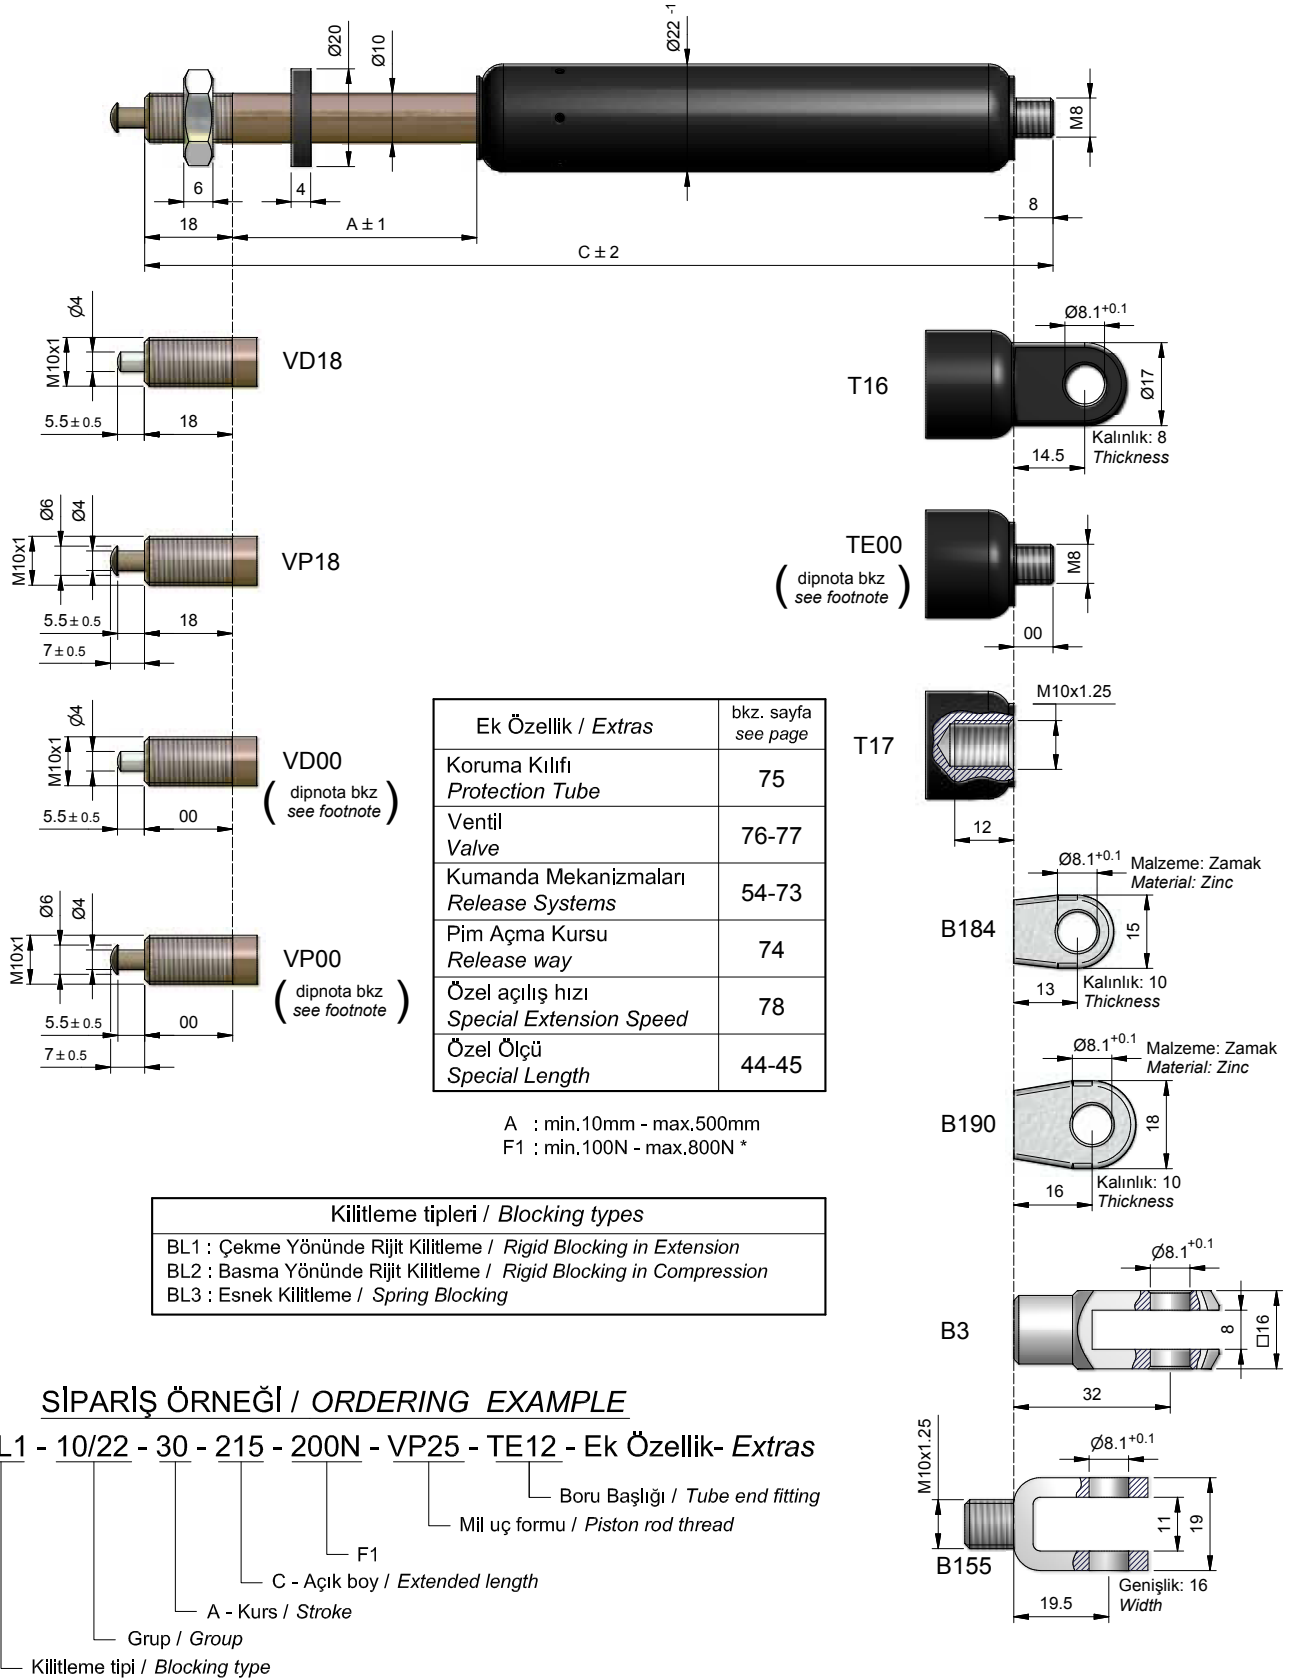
Ø20 Ø10 Ø22 $^{-1}$

M8

6 4

18 A ± 1

8

C ± 2

Ø4
M10x1
VD18
5.5 ± 0.5 18

Ø6 Ø4
M10x1
VP18
5.5 ± 0.5 18
7 ± 0.5

Ø4
M10x1
VD00
( dipnota bkz see footnote )
5.5 ± 0.5 00

Ø6 Ø4
M10x1
VP00
( dipnota bkz see footnote )
5.5 ± 0.5 00
7 ± 0.5

Ø8.1$^{+0.1}$
T16
Ø17
Kalınlık: 8 Thickness
14.5

TE00
( dipnota bkz see footnote )
M8
00

M10x1.25
T17
12

| Ek Özellik / Extras | bkz. sayfa see page |
|---|---|
| Koruma Kılıfı Protection Tube | 75 |
| Ventil Valve | 76-77 |
| Kumanda Mekanizmaları Release Systems | 54-73 |
| Pim Açma Kursu Release way | 74 |
| Özel açılış hızı Special Extension Speed | 78 |
| Özel Ölçü Special Length | 44-45 |

A : min.10mm - max.500mm
F1 : min.100N - max.800N *

Kilitleme tipleri / Blocking types
BL1 : Çekme Yönünde Rijit Kilitleme / Rigid Blocking in Extension
BL2 : Basma Yönünde Rijit Kilitleme / Rigid Blocking in Compression
BL3 : Esnek Kilitleme / Spring Blocking

Ø8.1$^{+0.1}$ Malzeme: Zamak Material: Zinc
B184
15
Kalınlık: 10 Thickness
13

Ø8.1$^{+0.1}$ Malzeme: Zamak Material: Zinc
B190
18
Kalınlık: 10 Thickness
16

Ø8.1$^{+0.1}$
B3
8 □16
32

M10x1.25 Ø8.1$^{+0.1}$
B155
11 19
Genişlik: 16 Width
19.5

SİPARİŞ ÖRNEĞİ / ORDERING EXAMPLE
L1 - 10/22 - 30 - 215 - 200N - VP25 - TE12 - Ek Özellik- Extras
Boru Başlığı / Tube end fitting
Mil uç formu / Piston rod thread
F1
C - Açık boy / Extended length
A - Kurs / Stroke
Grup / Group
Kilitleme tipi / Blocking type